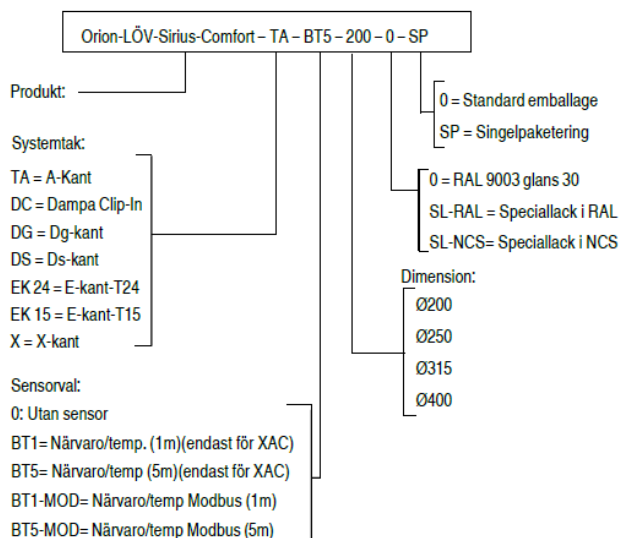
Orion-LÖV-Sirius-Comfort – TA – BT5 – 200 – 0 – SP

Produkt:

Systemtak:
TA = A-Kant
DC = Dampa Clip-In
DG = Dg-kant
DS = Ds-kant
EK 24 = E-kant-T24
EK 15 = E-kant-T15
X = X-kant

Sensorval:
0: Utan sensor
BT1= Närvaro/temp. (1m)(endast för XAC)
BT5= Närvaro/temp (5m)(endast för XAC)
BT1-MOD= Närvaro/temp Modbus (1m)
BT5-MOD= Närvaro/temp Modbus (5m)

0 = Standard emballage
SP = Singelpaketering

0 = RAL 9003 glans 30
SL-RAL = Speciallack i RAL
SL-NCS = Speciallack i NCS

Dimension:
Ø200
Ø250
Ø315
Ø400